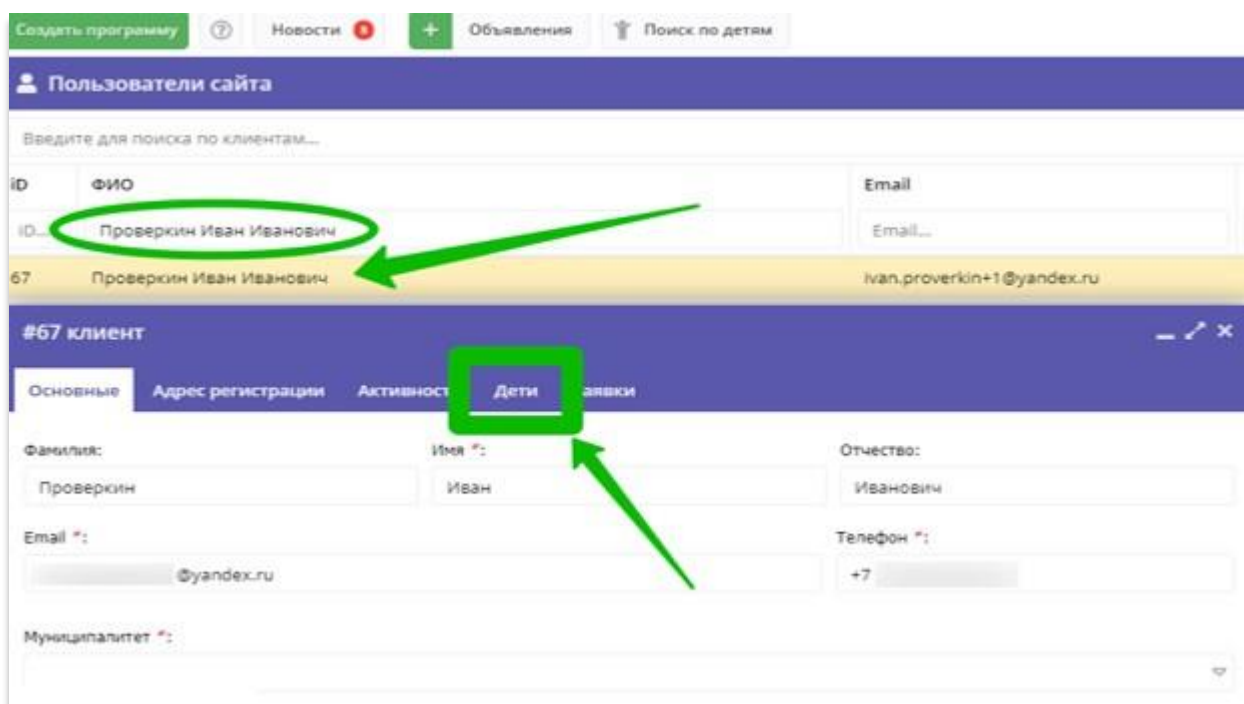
Создать программу ? Новости 0 + Объявления Поиск по детям

Пользователи сайта

Введите для поиска по клиентам...

| iD | ФИО | Email |
|---|---|---|
| ID... | Проверкин Иван Иванович | Email... |
| 67 | Проверкин Иван Иванович | ivan.proverkin+1@yandex.ru |

#67 клиент

Основные Адрес регистрации Активност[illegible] Дети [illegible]аявки

Фамилия:
Проверкин

Имя *:
Иван

Отчество:
Иванович

Email *:
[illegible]@yandex.ru

Телефон *:
+7 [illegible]

Муниципалитет *: